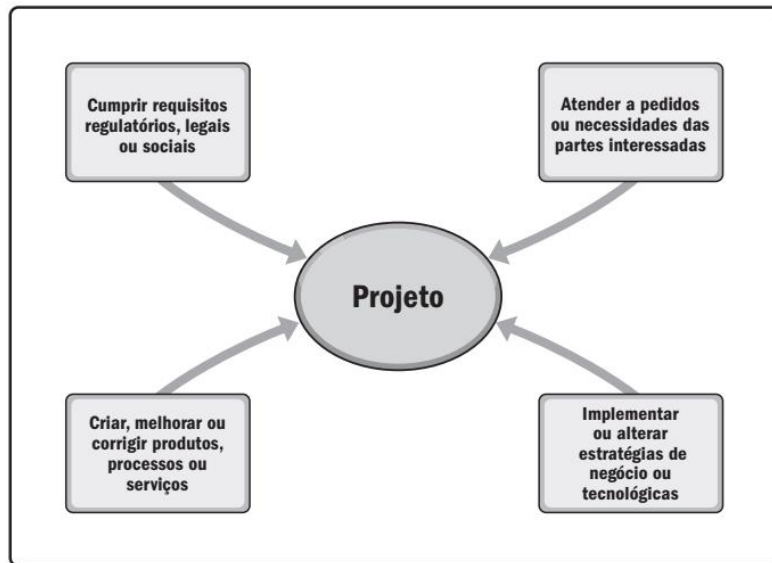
Cumprir requisitos regulatórios, legais ou sociais

Atender a pedidos ou necessidades das partes interessadas

Projeto

Criar, melhorar ou corrigir produtos, processos ou serviços

Implementar ou alterar estratégias de negócio ou tecnológicas